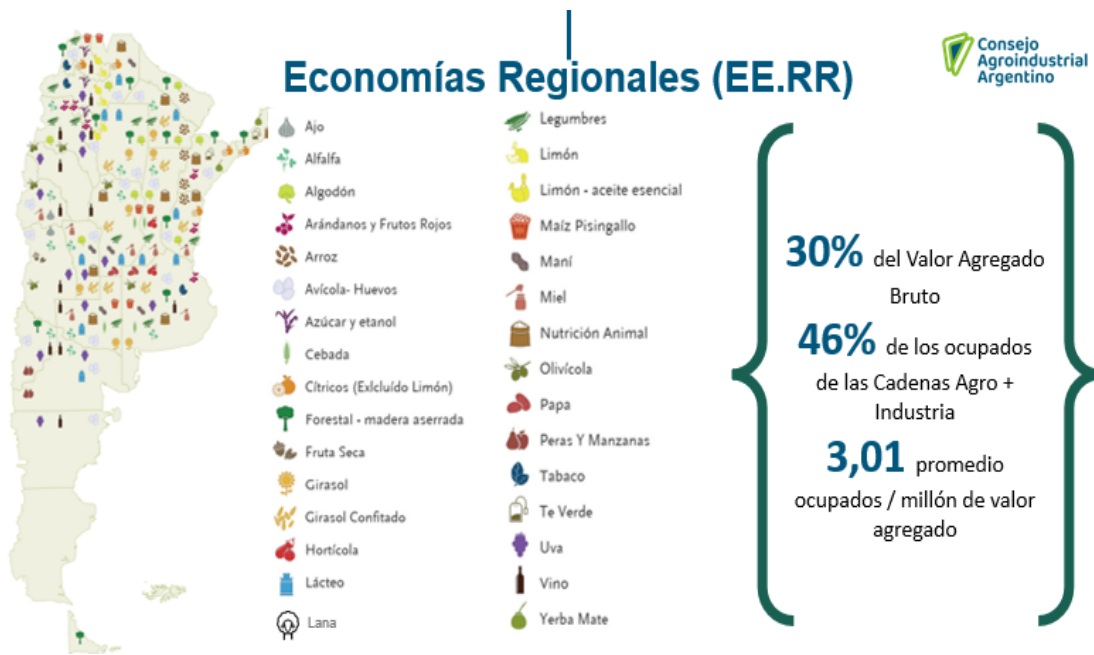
Economías Regionales (EE.RR)

Consejo Agroindustrial Argentino

Ajo
Alfalfa
Algodón
Arándanos y Frutos Rojos
Arroz
Avícola- Huevos
Azúcar y etanol
Cebada
Cítricos (Exlcluído Limón)
Forestal - madera aserrada
Fruta Seca
Girasol
Girasol Confitado
Hortícola
Lácteo
Lana

Legumbres
Limón
Limón - aceite esencial
Maíz Pisingallo
Maní
Miel
Nutrición Animal
Olivícola
Papa
Peras Y Manzanas
Tabaco
Te Verde
Uva
Vino
Yerba Mate

30% del Valor Agregado Bruto
46% de los ocupados de las Cadenas Agro + Industria
3,01 promedio ocupados / millón de valor agregado